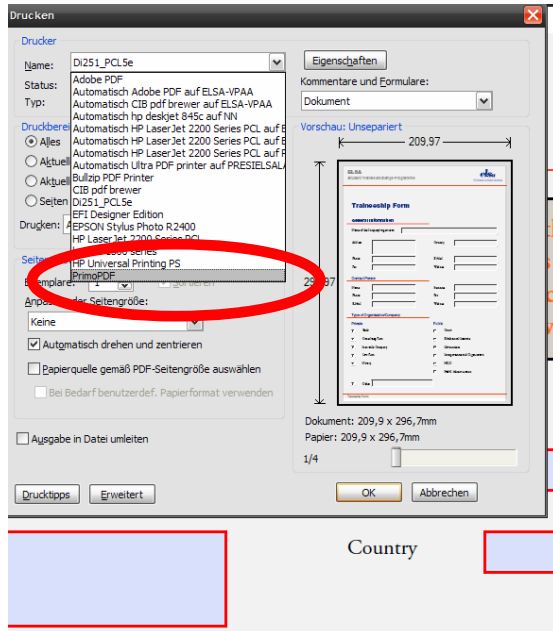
Drucken

Drucker

Name: Di251_PCL5e

Status:

Typ:

Adobe PDF
Automatisch Adobe PDF auf ELSA-VPAA
Automatisch CIB pdf brewer auf ELSA-VPAA
Automatisch hp deskjet 845c auf NN
Automatisch HP LaserJet 2200 Series PCL auf E
Automatisch HP LaserJet 2200 Series PCL auf E
Automatisch HP LaserJet 2200 Series PCL auf F
Automatisch Ultra PDF printer auf PRESIELSALA
Bullzip PDF Printer
CIB pdf brewer
Di251_PCL5e
EFI Designer Edition
EPSON Stylus Photo R2400
HP LaserJet 2200 Series PCL
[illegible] Series
HP Universal Printing PS
PrimoPDF

Eigenschaften

Kommentare und Formulare:

Dokument

Druckbere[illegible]

Alles

Aktuell

Aktuell

Seiten

Drucken: A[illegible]

Seiten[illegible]

Exemplare: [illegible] Sortieren

Anpassen der Seitengröße:

Keine

Automatisch drehen und zentrieren

Papierquelle gemäß PDF-Seitengröße auswählen

Bei Bedarf benutzerdef. Papierformat verwenden

Ausgabe in Datei umleiten

Vorschau: Unseparierte

209,97

29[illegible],97

Traineeship Form

Dokument: 209,9 x 296,7mm

Papier: 209,9 x 296,7mm

1/4

Drucktipps

Erweitert

OK

Abbrechen

Country